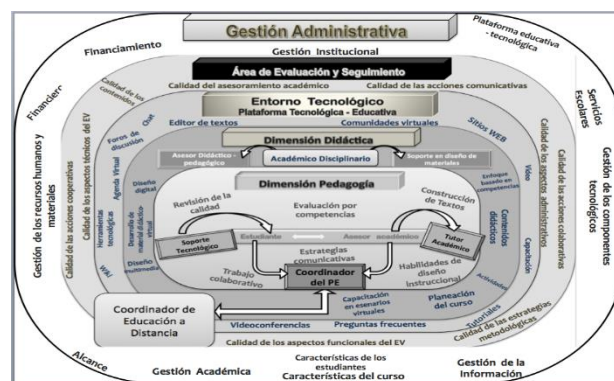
Gestión Administrativa

Financiamiento

Gestión Institucional

Plataforma educativa - tecnológica

Área de Evaluación y Seguimiento

Calidad del asesoramiento académico

Calidad de las acciones comunicativas

Financiero

Calidad de los contenidos

Entorno Tecnológico
Plataforma Tecnológica - Educativa

Servicios Escolares

Editor de textos

Comunidades virtuales

Foros de discusión

Chat

Sitios WEB

Calidad de los aspectos técnicos del EV

Dimensión Didáctica

Asesor Didáctico - pedagógico

Académico Disciplinario

Soporte en diseño de materiales

Calidad de los aspectos administrativos

Calidad de las acciones colaborativas

Gestión de los componentes tecnológicos

Agenda Virtual

Diseño digital

Enfoque basado en competencias

Video

Dimensión Pedagogía

Herramientas tecnológicas

Desarrollo de materiales educativo virtual

Revisión de la calidad

Evaluación por competencias

Construcción de Textos

Contenidos didácticos

Gestión de los recursos humanos y materiales

Calidad de las acciones cooperativas

Soporte Tecnológico

Estudiante

Asesor académico

Tutor Académico

Capacitación

Wiki

Diseño multimedia

Estrategias comunicativas

Actividades

Trabajo colaborativo

Coordinador del PE

Habilidades de diseño instruccional

Capacitación en escenarios virtuales

Planeación del curso

Tutoriales

Calidad de las estrategias metodológicas

Coordinador de Educación a Distancia

Videoconferencias

Preguntas frecuentes

Calidad de los aspectos funcionales del EV

Alcance

Gestión Académica

Características de los estudiantes
Características del curso

Gestión de la Información